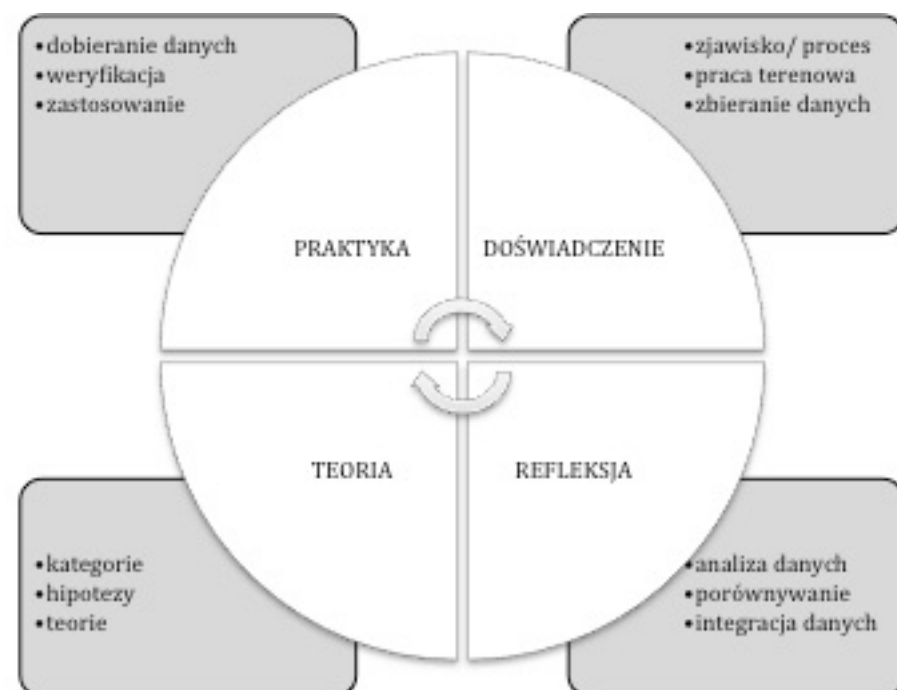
•dobieranie danych
•weryfikacja
•zastosowanie

•zjawisko/ proces
•praca terenowa
•zbieranie danych

PRAKTYKA

DOŚWIADCZENIE

TEORIA

REFLEKSJA

•kategorie
•hipotezy
•teorie

•analiza danych
•porównywanie
•integracja danych